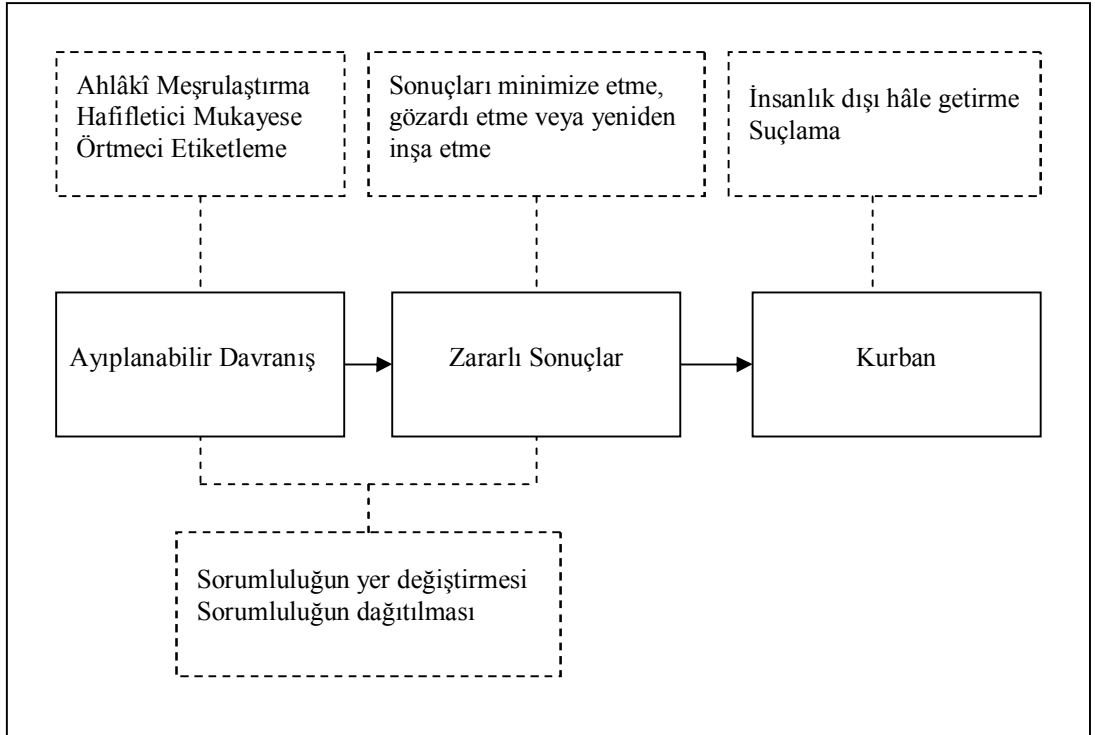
Ahlâkî Meşrulaştırma
Hafifletici Mukayese
Örtmeci Etiketleme

Sonuçları minimize etme, gözardı etme veya yeniden inşa etme

İnsanlık dışı hâle getirme
Suçlama

Ayıplanabilir Davranış

Zararlı Sonuçlar

Kurban

Sorumluluğun yer değiştirmesi
Sorumluluğun dağıtılması